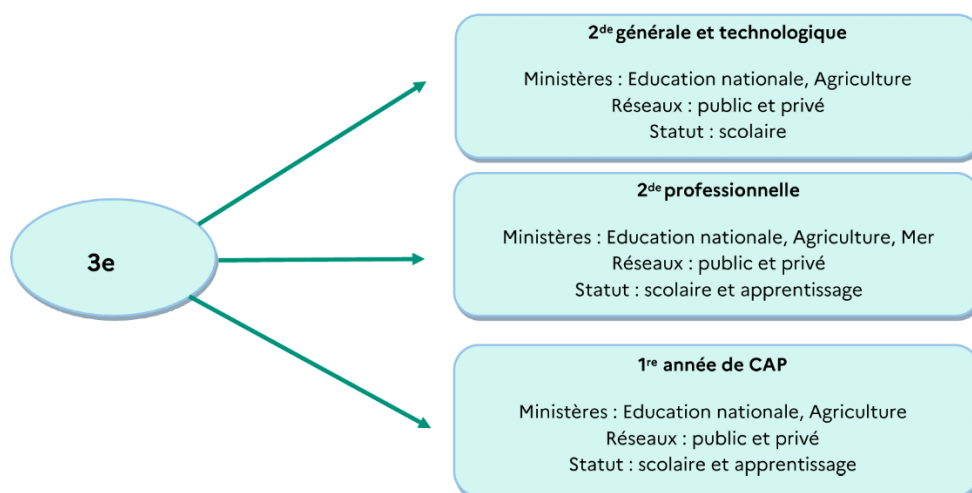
3e

2$^{de}$ générale et technologique

Ministères : Education nationale, Agriculture
Réseaux : public et privé
Statut : scolaire

2$^{de}$ professionnelle

Ministères : Education nationale, Agriculture, Mer
Réseaux : public et privé
Statut : scolaire et apprentissage

1$^{re}$ année de CAP

Ministères : Education nationale, Agriculture
Réseaux : public et privé
Statut : scolaire et apprentissage